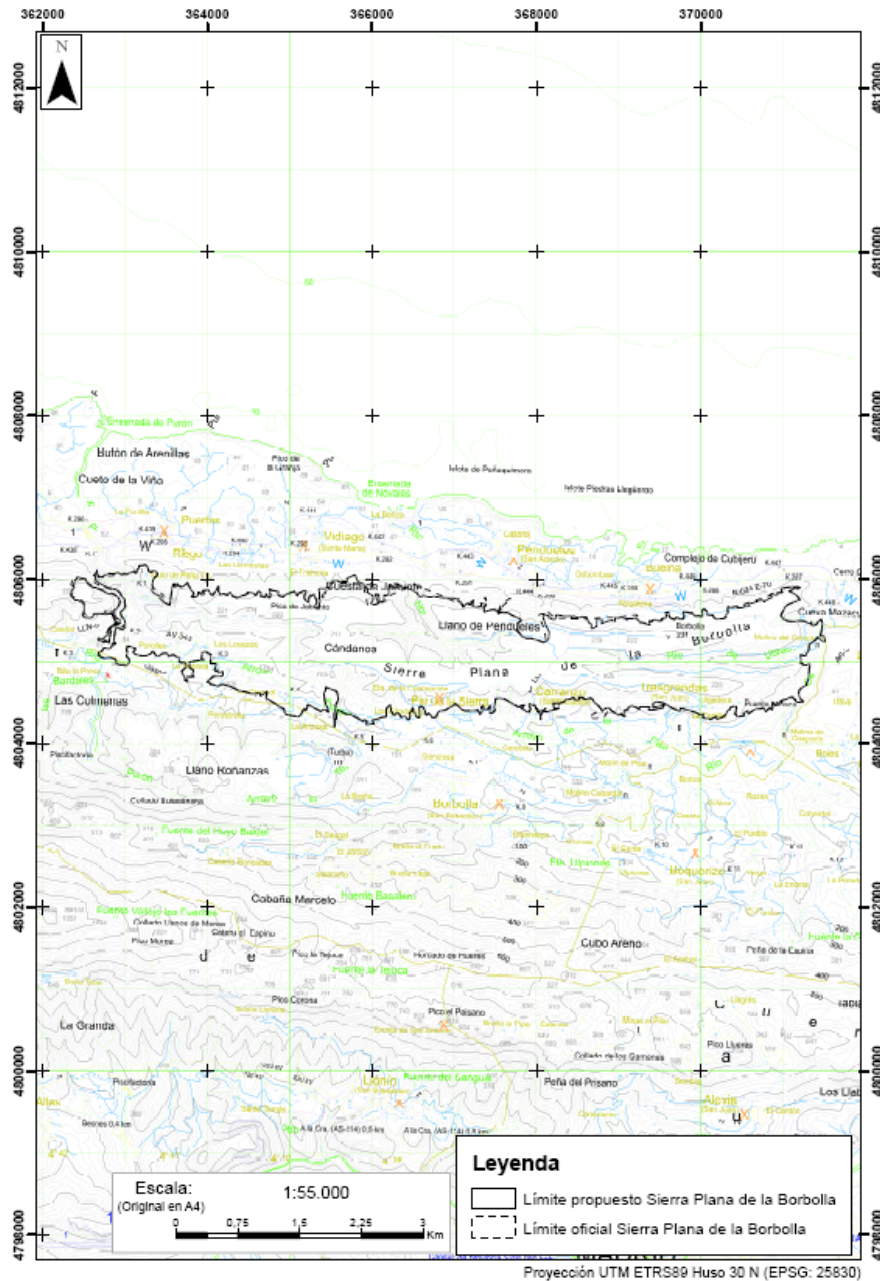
362000
364000
366000
368000
370000

N

4812000
4810000
4808000
4806000
4804000
4802000
4800000
4798000

Ensenada de Purón
Butón de Arenillas
Cueto de la Viña
Islote de Peñaquimora
Islote Piedras Llegando
Ensenada de Novales
Puertas
Vidiago
Pendueles
Buelna
Complejo de Cubíjeru
Cueva Mazaco
Llano de Pendueles
Cóndanos
Sierra Plana de la Borbolla
Bardalés
Las Culmenas
Llano Roñanzas
Borbolla
Fuente del Huyu Baillo
Cobaña Marcelo
Cubo Areno
Moquorizo
Peña de la Cavria
La Granda
Pico el Paisano
Peña del Prisano
Collado de los Gamonals
Pico Llueras
Pico Corona
Llonio
Alevia
Los Llabs

Leyenda
Límite propuesto Sierra Plana de la Borbolla
Límite oficial Sierra Plana de la Borbolla

Escala:
(Original en A4)
1:55.000
0 0,75 1,5 2,25 3 Km

Proyección UTM ETRS89 Huso 30 N (EPSG: 25830)